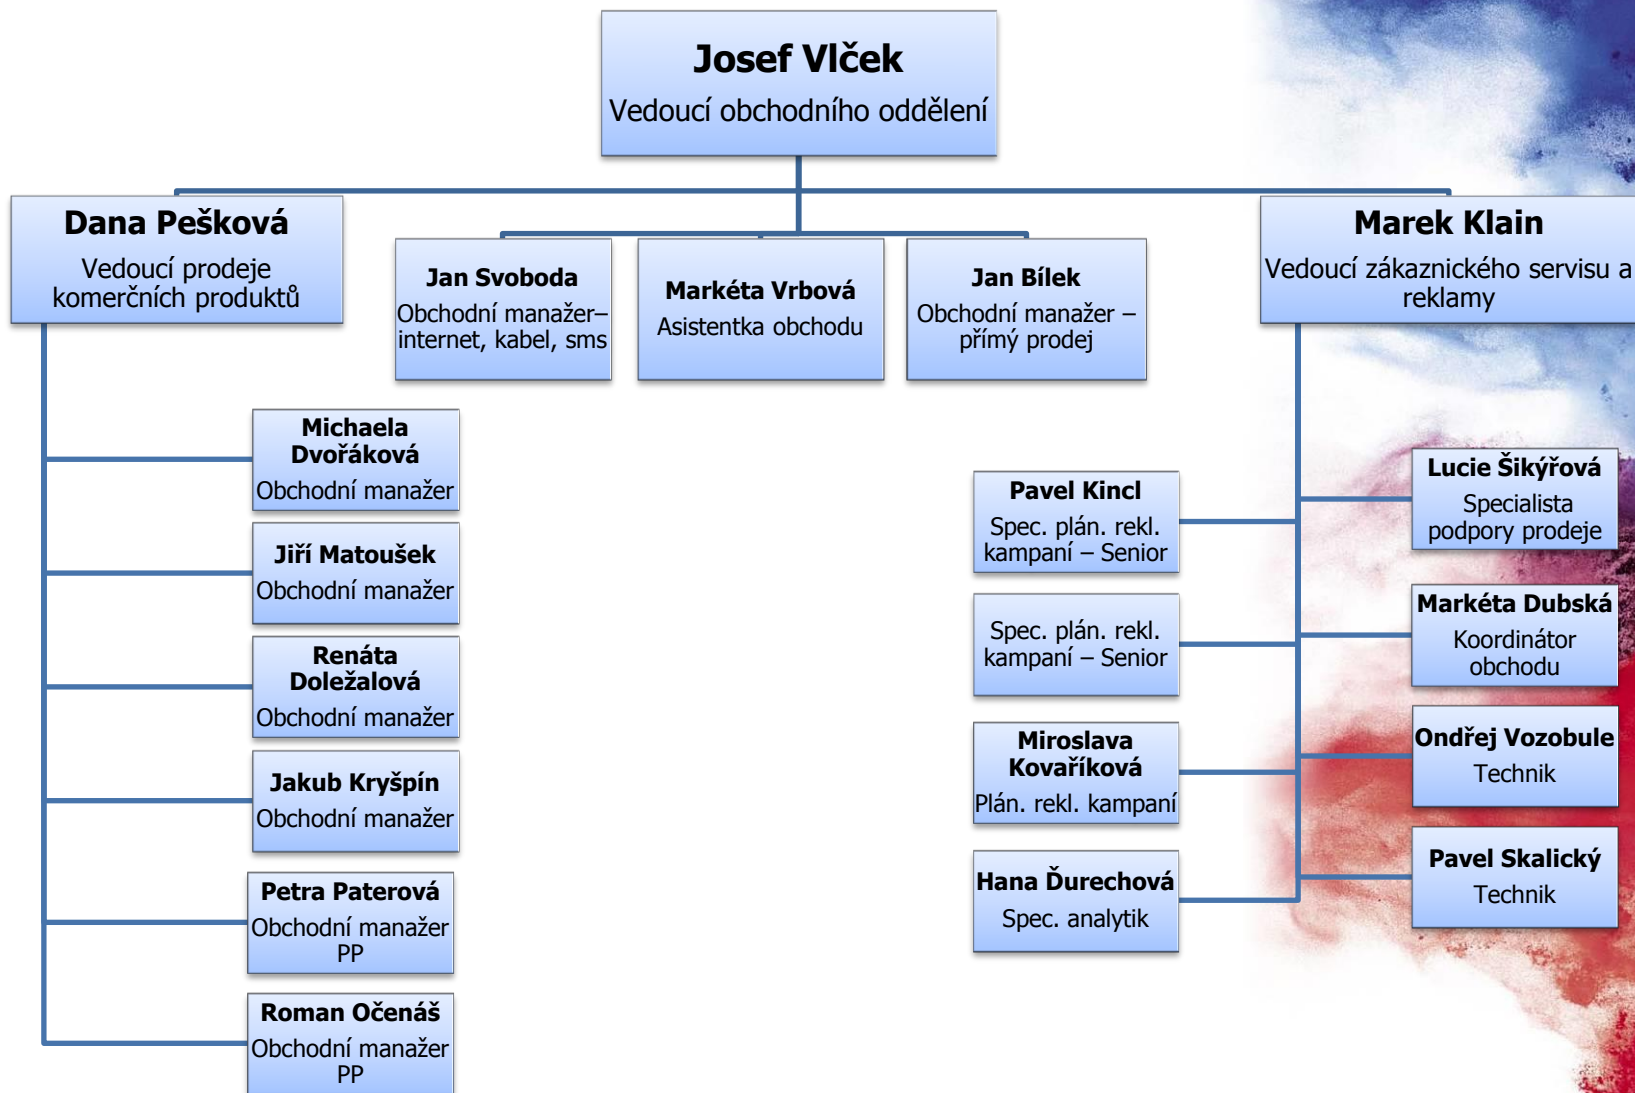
Josef Vlček
Vedoucí obchodního oddělení

Dana Pešková
Vedoucí prodeje komerčních produktů

Jan Svoboda
Obchodní manažer– internet, kabel, sms

Markéta Vrbová
Asistentka obchodu

Jan Bílek
Obchodní manažer – přímý prodej

Marek Klain
Vedoucí zákaznického servisu a reklamy

Michaela Dvořáková
Obchodní manažer

Jiří Matoušek
Obchodní manažer

Renáta Doležalová
Obchodní manažer

Jakub Kryšpín
Obchodní manažer

Petra Paterová
Obchodní manažer PP

Roman Očenáš
Obchodní manažer PP

Pavel Kincl
Spec. plán. rekl. kampaní – Senior

Spec. plán. rekl. kampaní – Senior

Miroslava Kovaříková
Plán. rekl. kampaní

Hana Ďurechová
Spec. analytik

Lucie Šikýřová
Specialista podpory prodeje

Markéta Dubská
Koordinátor obchodu

Ondřej Vozobule
Technik

Pavel Skalický
Technik